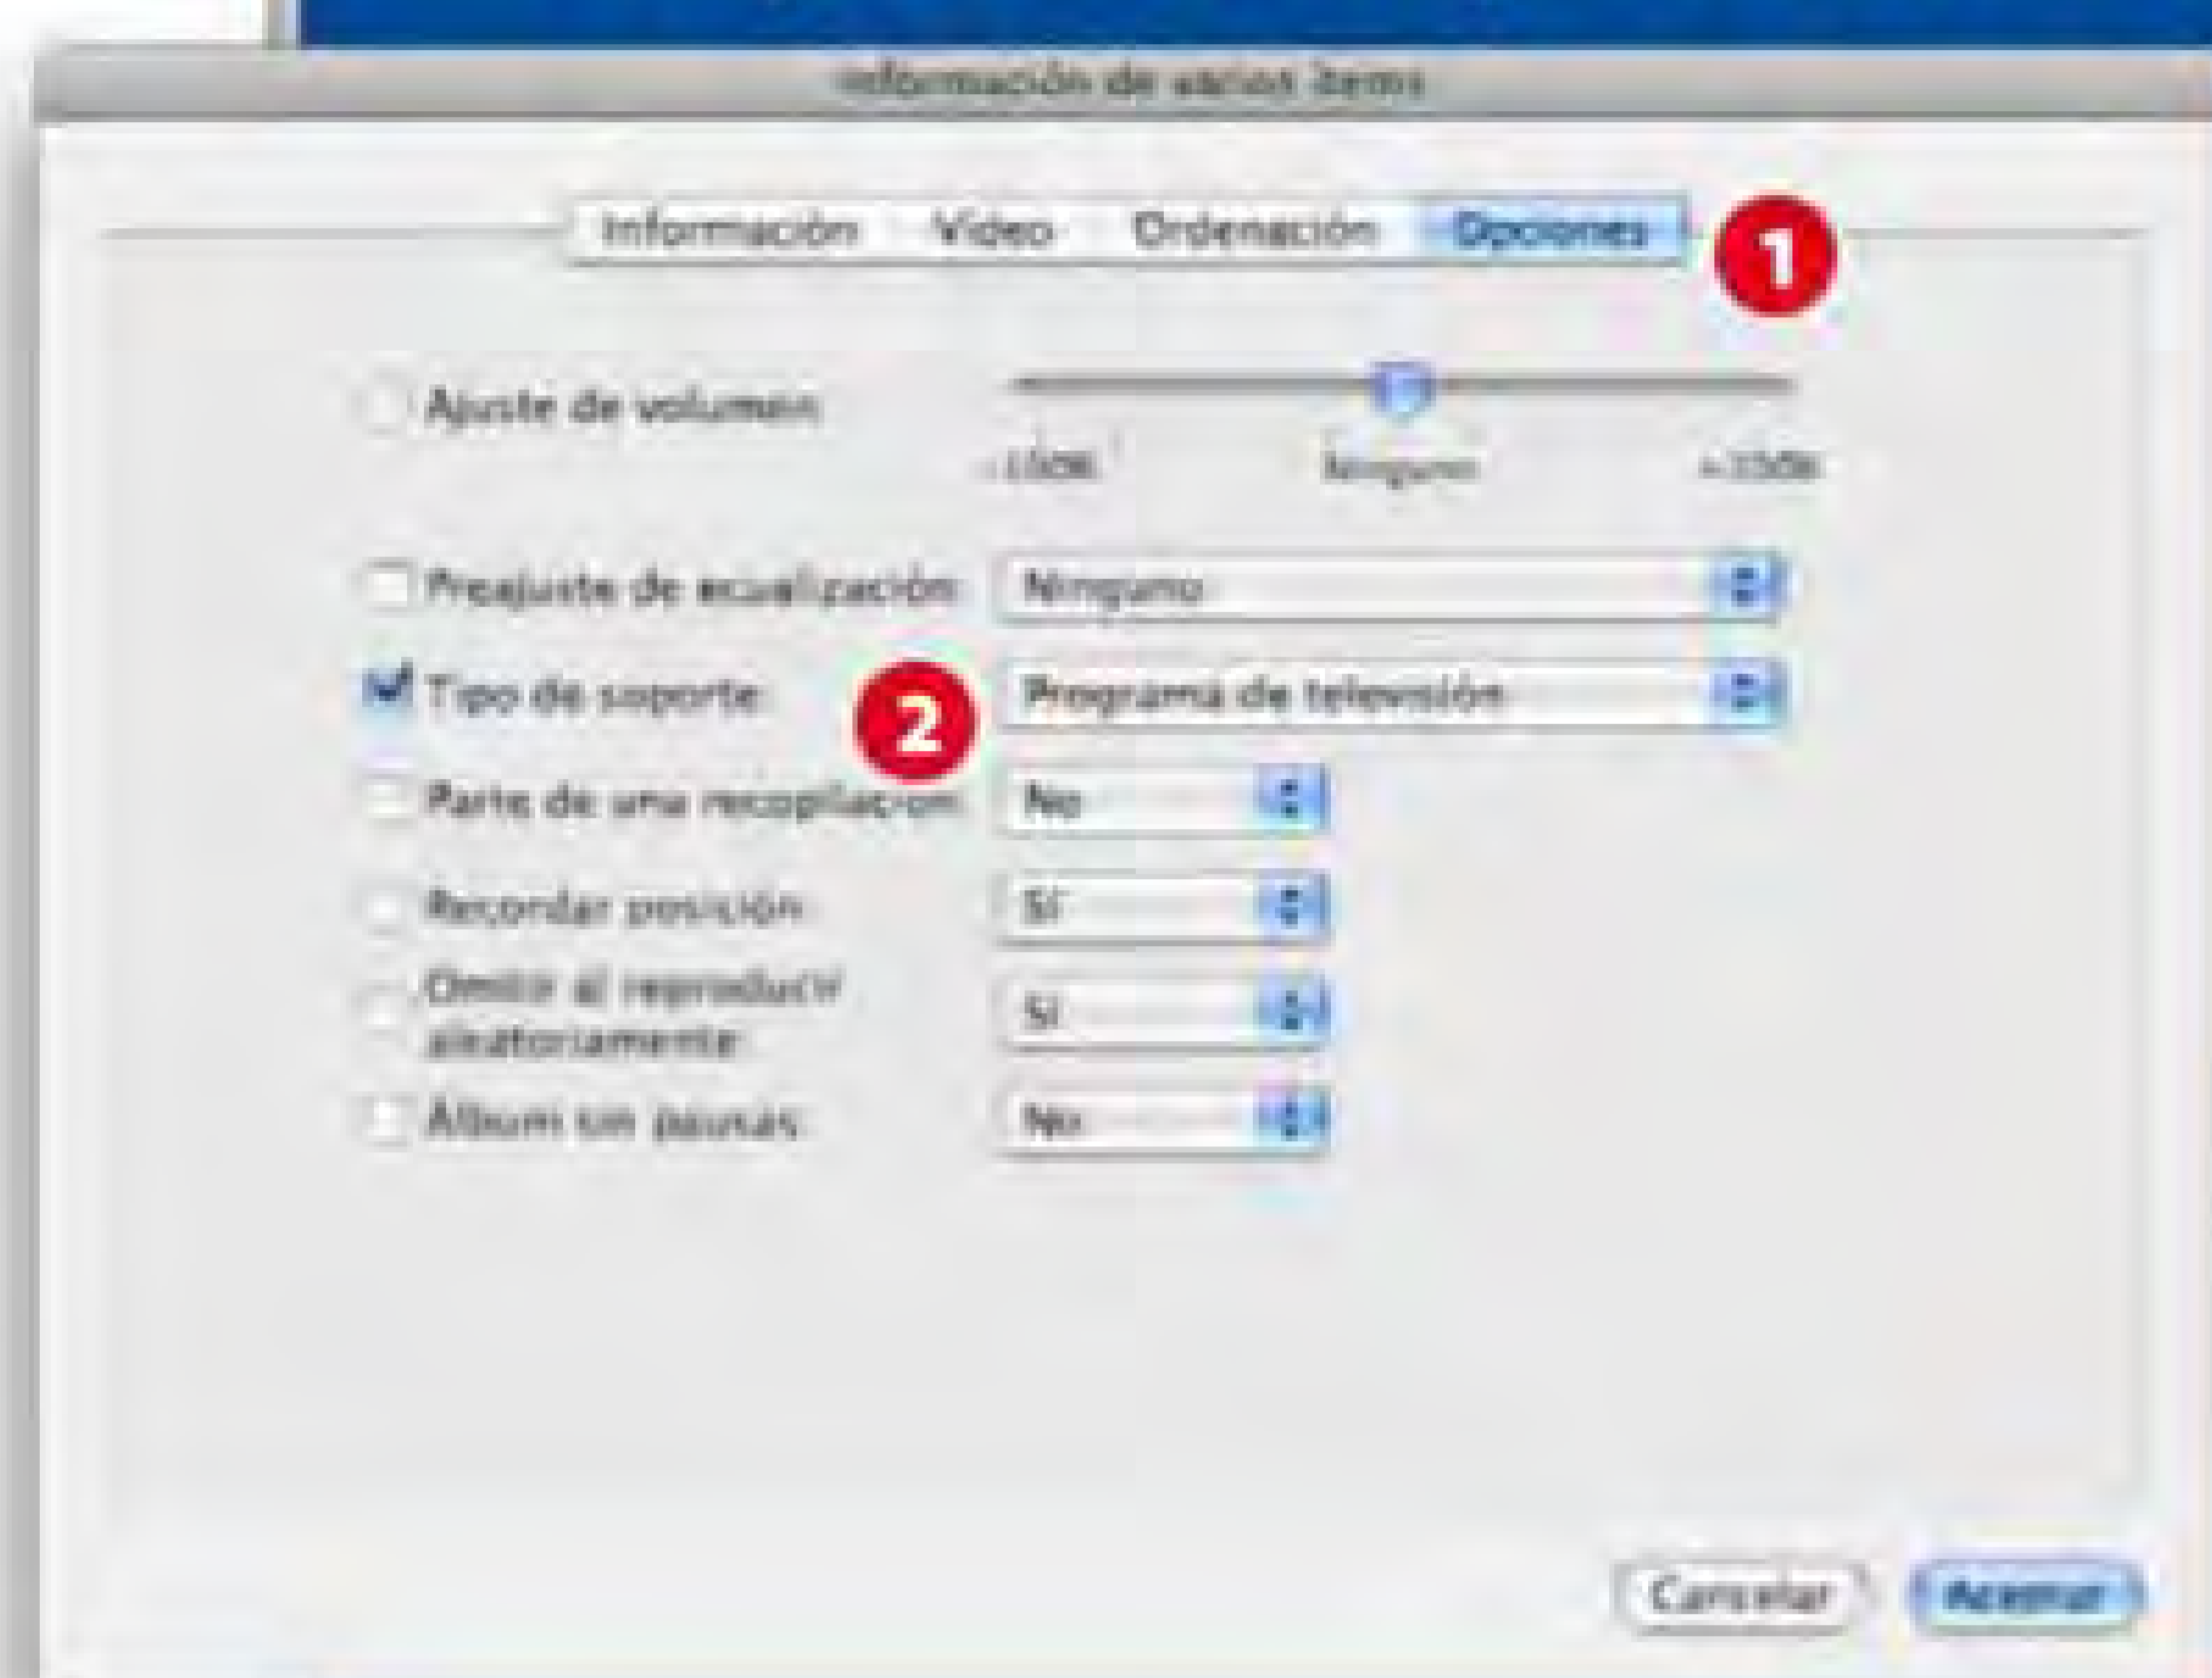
Información de varios ítems

Información Vídeo Ordenación Opciones

1

Ajuste de volumen

-100% Ninguno +100%

Preajuste de ecualización: Ninguno

Tipo de soporte: Programa de televisión

2

Parte de una recopilación: No

Recordar posición: Sí

Omitir al reproducir aleatoriamente: Sí

Álbum sin pausas: No

Cancelar Aceptar